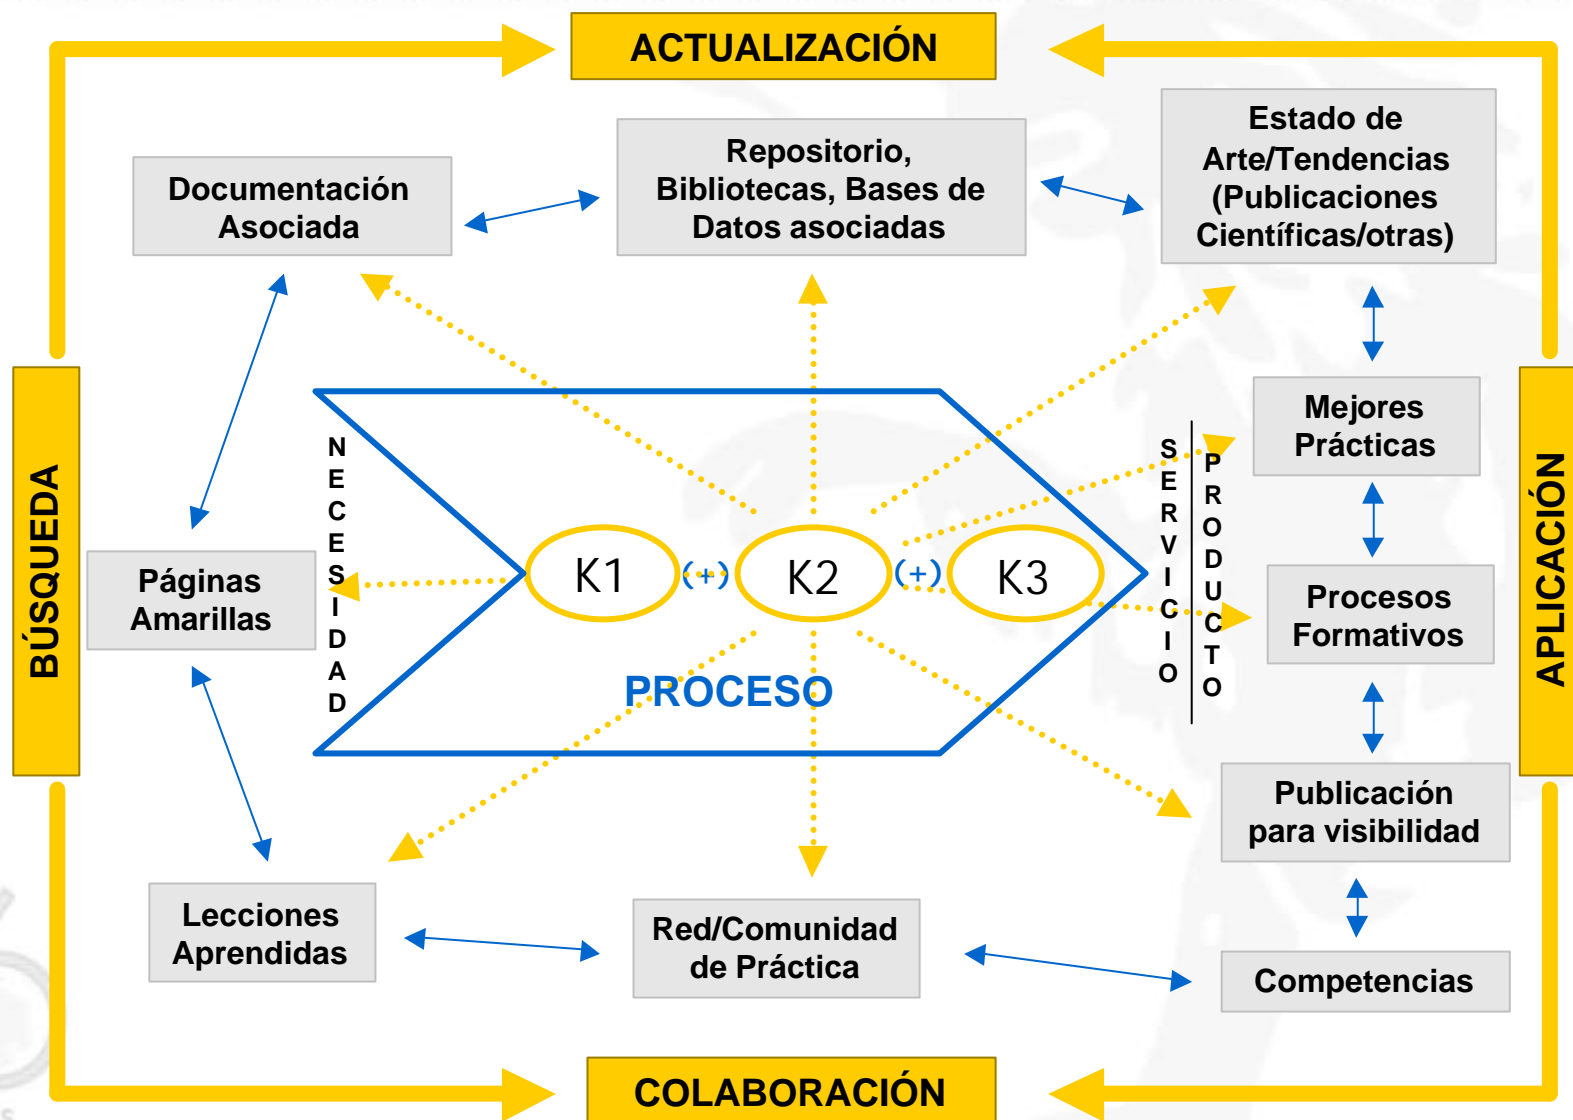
ACTUALIZACIÓN

Documentación Asociada

Repositorio, Bibliotecas, Bases de Datos asociadas

Estado de Arte/Tendencias (Publicaciones Científicas/otras)

BÚSQUEDA

NECESIDAD

Páginas Amarillas

K1 (+) K2 (+) K3

PROCESO

SERVICIO

PRODUCTO

Mejores Prácticas

Procesos Formativos

Publicación para visibilidad

Competencias

APLICACIÓN

Lecciones Aprendidas

Red/Comunidad de Práctica

COLABORACIÓN